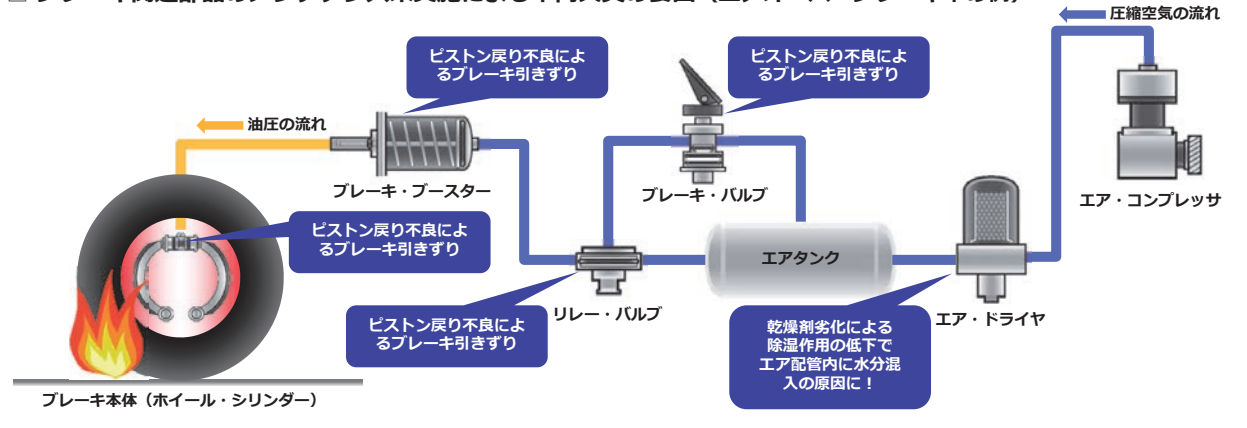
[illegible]

圧縮空気の流れ

ピストン戻り不良によるブレーキ引きずり

ピストン戻り不良によるブレーキ引きずり

油圧の流れ

ブレーキ・ブースター

ブレーキ・バルブ

エア・コンプレッサ

ピストン戻り不良によるブレーキ引きずり

エアタンク

リレー・バルブ

ピストン戻り不良によるブレーキ引きずり

乾燥剤劣化による除湿作用の低下でエア配管内に水分混入の原因に！

エア・ドライヤ

ブレーキ本体（ホイール・シリンダー）